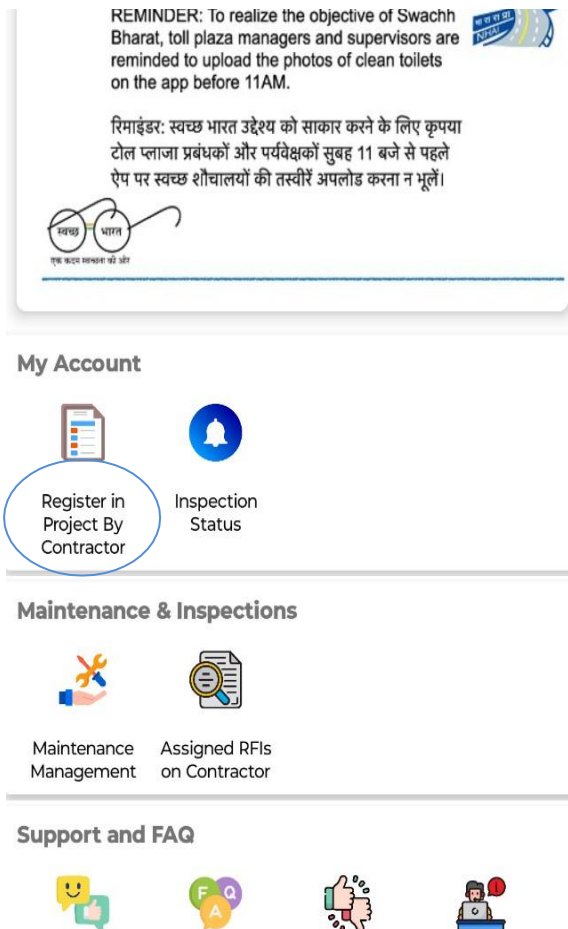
REMINDER: To realize the objective of Swachh Bharat, toll plaza managers and supervisors are reminded to upload the photos of clean toilets on the app before 11AM.

रिमाइंडर: स्वच्छ भारत उद्देश्य को साकार करने के लिए कृपया टोल प्लाजा प्रबंधकों और पर्यवेक्षकों सुबह 11 बजे से पहले ऐप पर स्वच्छ शौचालयों की तस्वीरें अपलोड करना न भूलें।

NHAI

स्वच्छ भारत
एक कदम स्वच्छता की ओर

My Account

Register in Project By Contractor

Inspection Status

Maintenance & Inspections

Maintenance Management

Assigned RFIs on Contractor

Support and FAQ

F Q A